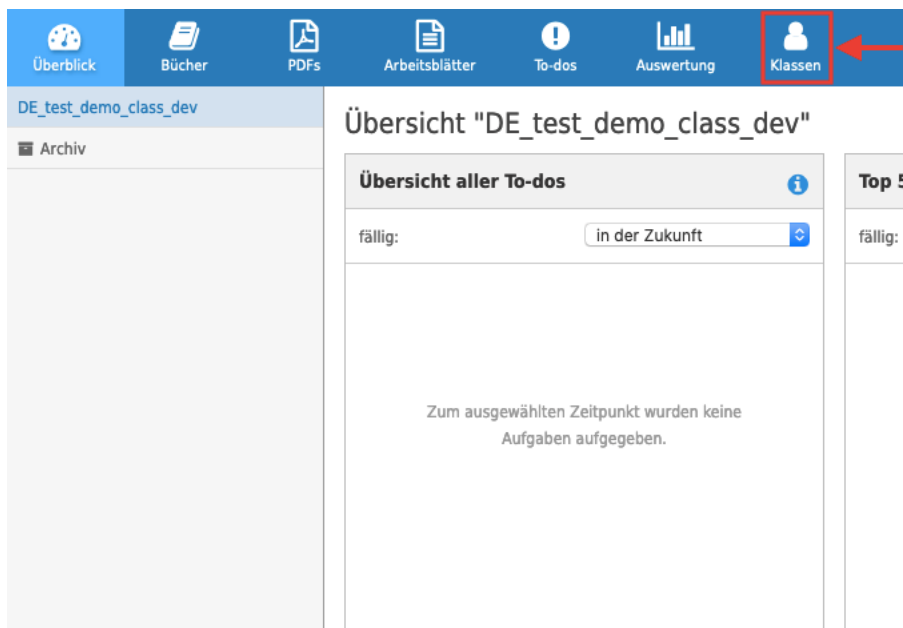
Überblick Bücher PDFs Arbeitsblätter To-dos Auswertung Klassen

DE_test_demo_class_dev

Archiv

Übersicht "DE_test_demo_class_dev"

Übersicht aller To-dos

fällig: in der Zukunft

Zum ausgewählten Zeitpunkt wurden keine Aufgaben aufgegeben.

Top 5

fällig: